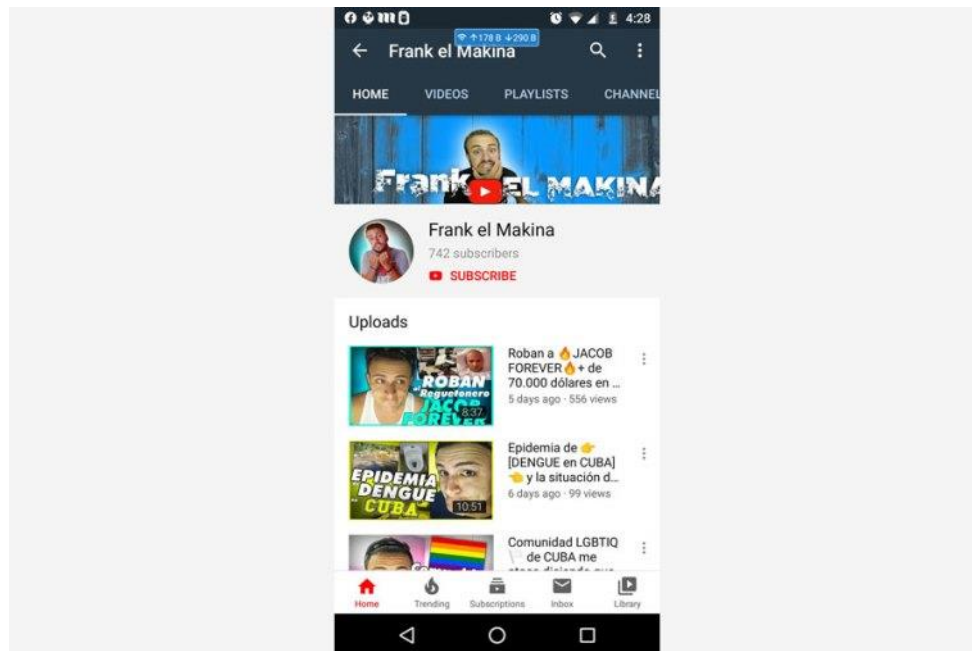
4:28
↑178 B ↓290 B
Frank el Makina

HOME VIDEOS PLAYLISTS CHANNEL

Frank EL MAKINA

Frank el Makina
742 subscribers
SUBSCRIBE

Uploads

ROBAN Reguetonero JACOB FOREVER 8:37
Roban a 🔥JACOB FOREVER🔥+ de 70.000 dólares en ...
5 days ago · 556 views

EPIDEMIA DENGUE CUBA 10:51
Epidemia de 👉 [DENGUE en CUBA] 👈 y la situación d...
6 days ago · 99 views

Comunidad LGBTIQ 🏳️ de CUBA me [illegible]

Home Trending Subscriptions Inbox Library